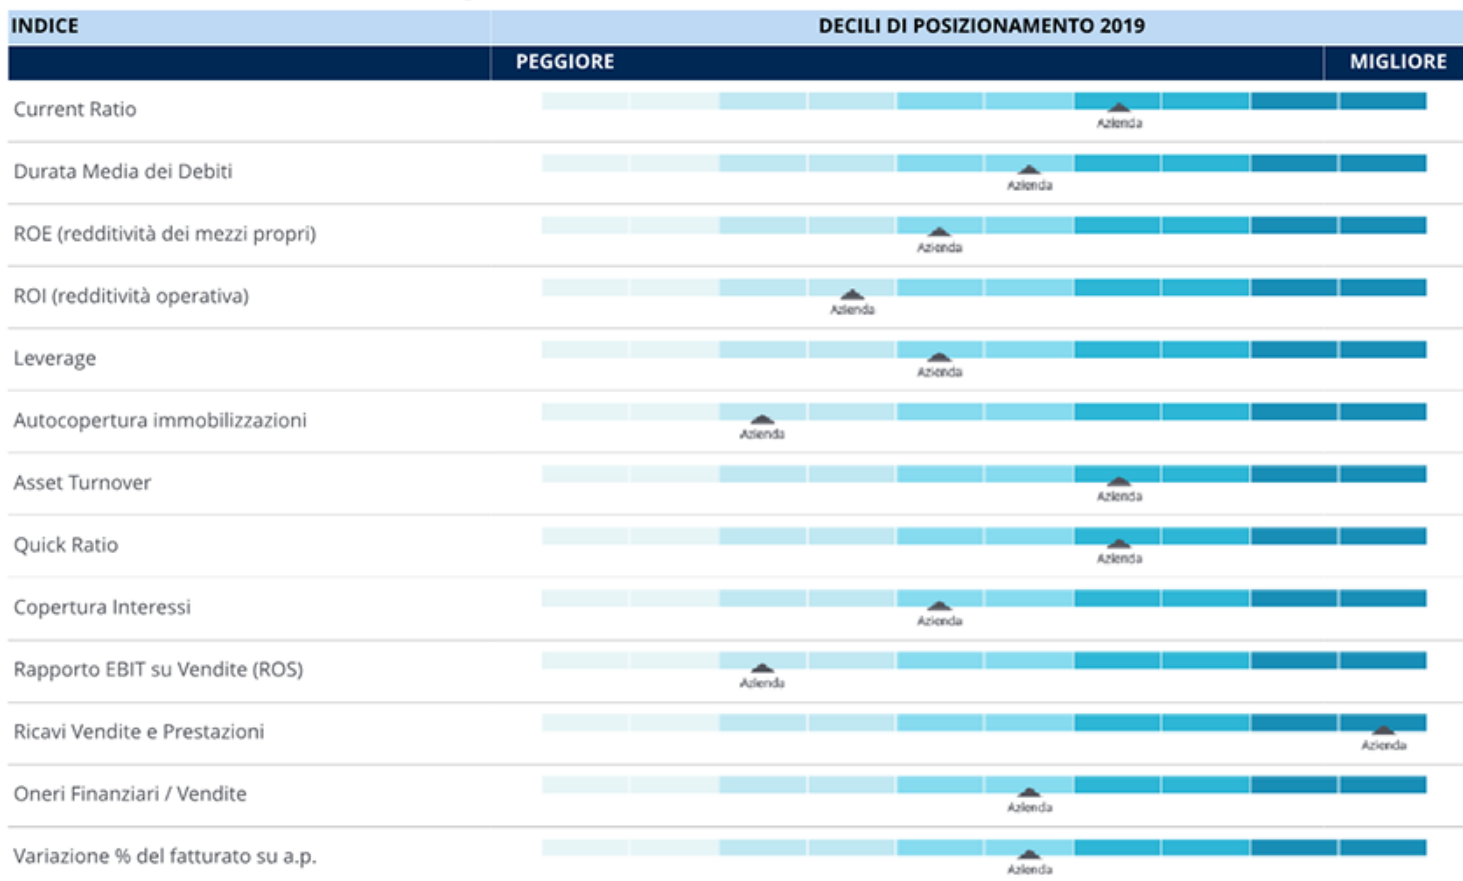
| INDICE | DECILI DI POSIZIONAMENTO 2019 |
|---|---|
| | PEGGIORE MIGLIORE |
| Current Ratio | Azienda |
| Durata Media dei Debiti | Azienda |
| ROE (redditività dei mezzi propri) | Azienda |
| ROI (redditività operativa) | Azienda |
| Leverage | Azienda |
| Autocopertura immobilizzazioni | Azienda |
| Asset Turnover | Azienda |
| Quick Ratio | Azienda |
| Copertura Interessi | Azienda |
| Rapporto EBIT su Vendite (ROS) | Azienda |
| Ricavi Vendite e Prestazioni | Azienda |
| Oneri Finanziari / Vendite | Azienda |
| Variazione % del fatturato su a.p. | Azienda |